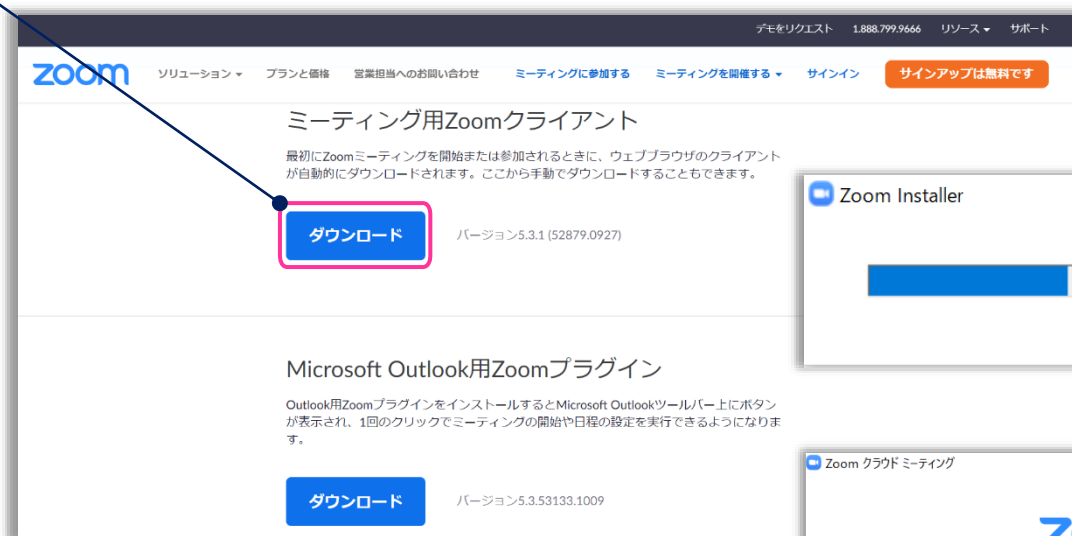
デモをリクエスト 1.888.799.9666 リソース サポート

zoom ソリューション プランと価格 営業担当へのお問い合わせ ミーティングに参加する ミーティングを開催する サインイン サインアップは無料です

ミーティング用Zoomクライアント

最初にZoomミーティングを開始または参加されるときに、ウェブブラウザのクライアントが自動的にダウンロードされます。ここから手動でダウンロードすることもできます。

ダウンロード

バージョン5.3.1 (52879.0927)

Zoom Installer

Microsoft Outlook用Zoomプラグイン

Outlook用Zoomプラグインをインストールするとmicrosoft Outlookツールバー上にボタンが表示され、1回のクリックでミーティングの開始や日程の設定を実行できるようになります。

ダウンロード

バージョン5.3.53133.1009

Zoom クラウド ミーティング